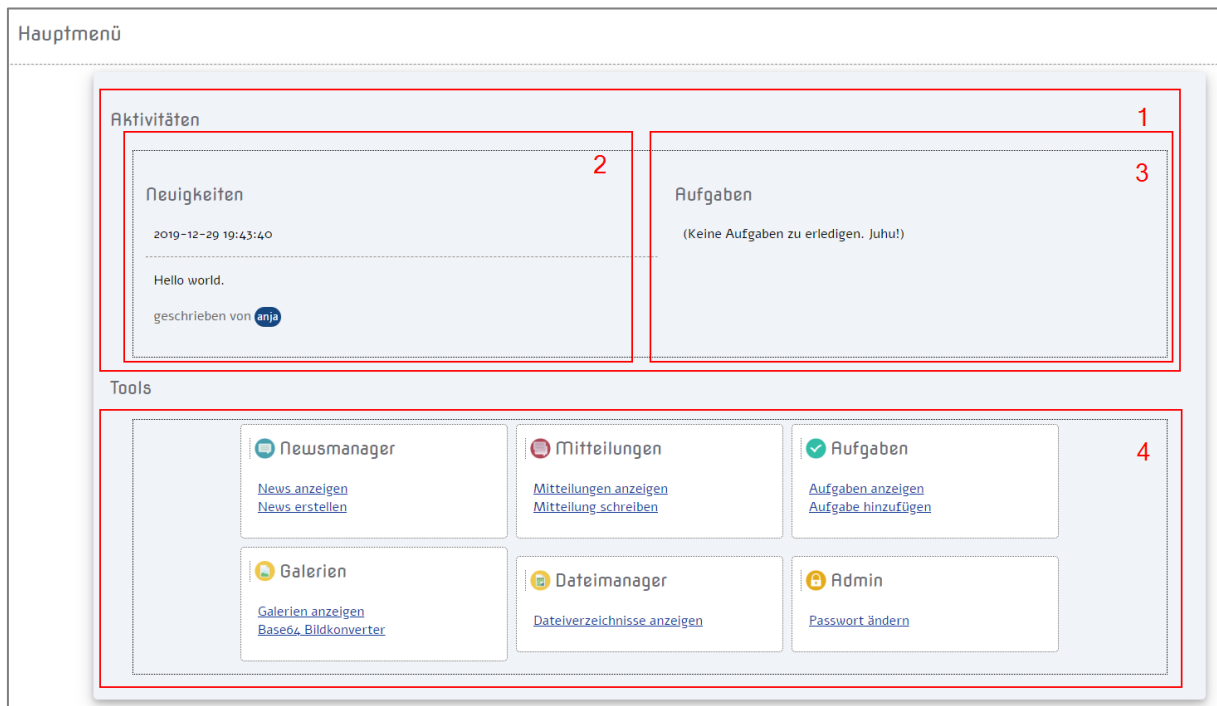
Hauptmenü

Aktivitäten

1

2

Neuigkeiten

2019-12-29 19:43:40

Hello world.

geschrieben von anja

3

Aufgaben

(Keine Aufgaben zu erledigen. Juhu!)

Tools

4

Newsmanager

News anzeigen
News erstellen

Mitteilungen

Mitteilungen anzeigen
Mitteilung schreiben

Aufgaben

Aufgaben anzeigen
Aufgabe hinzufügen

Galerien

Galerien anzeigen
Base64 Bildkonverter

Dateimanager

Dateiverzeichnisse anzeigen

Admin

Passwort ändern